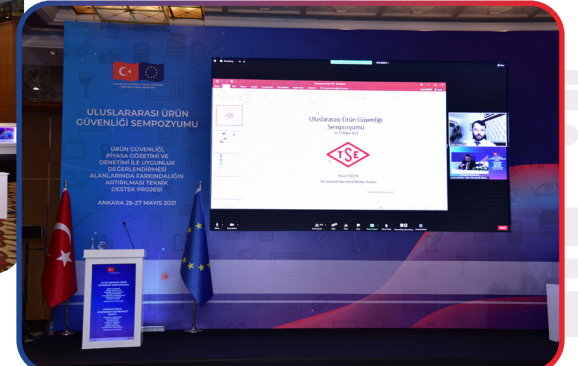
ULUSLARARASI ÜRÜN GÜVENLİĞİ SEMPOZYUMU

ÜRÜN GÜVENLİĞİ, PİYASA GÖZETİMİ VE DENETİMİ İLE UYGUNLUK DEĞERLENDİRMESİ ALANLARINDA FARKINDALIĞIN ARTIRILMASI TEKNİK DESTEK PROJESİ

ANKARA 26-27 MAYIS 2021

Uluslararası Ürün Güvenliği Sempozyumu

TSE

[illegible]